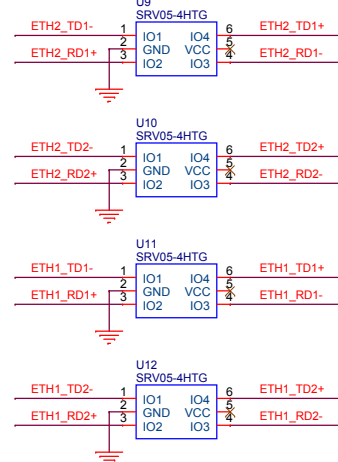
U9
SRV05-4HTG
ETH2_TD1- 1 IO1 IO4 6 ETH2_TD1+
ETH2_RD1+ 2 GND VCC 5
3 IO2 IO3 4 ETH2_RD1-

U10
SRV05-4HTG
ETH2_TD2- 1 IO1 IO4 6 ETH2_TD2+
ETH2_RD2+ 2 GND VCC 5
3 IO2 IO3 4 ETH2_RD2-

U11
SRV05-4HTG
ETH1_TD1- 1 IO1 IO4 6 ETH1_TD1+
ETH1_RD1+ 2 GND VCC 5
3 IO2 IO3 4 ETH1_RD1-

U12
SRV05-4HTG
ETH1_TD2- 1 IO1 IO4 6 ETH1_TD2+
ETH1_RD2+ 2 GND VCC 5
3 IO2 IO3 4 ETH1_RD2-